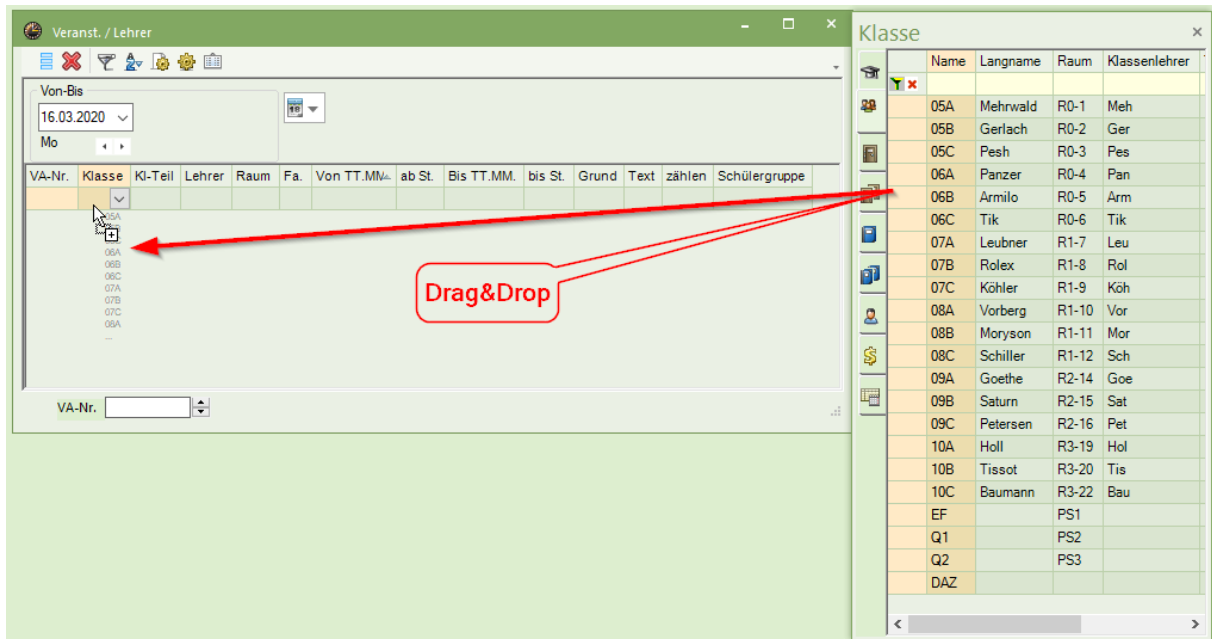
Veranst. / Lehrer

Von-Bis
16.03.2020
Mo

| VA-Nr. | Klasse | Kl-Teil | Lehrer | Raum | Fa. | Von TT.MM. | ab St. | Bis TT.MM. | bis St. | Grund | Text | zählen | Schülergruppe |
|---|---|---|---|---|---|---|---|---|---|---|---|---|---|

05A
06A
06B
06C
07A
07B
07C
08A
...

VA-Nr.

Drag&Drop

Klasse

| Name | Langname | Raum | Klassenlehrer |
|---|---|---|---|
| 05A | Mehrwald | R0-1 | Meh |
| 05B | Gerlach | R0-2 | Ger |
| 05C | Pesh | R0-3 | Pes |
| 06A | Panzer | R0-4 | Pan |
| 06B | Armilo | R0-5 | Arm |
| 06C | Tik | R0-6 | Tik |
| 07A | Leubner | R1-7 | Leu |
| 07B | Rolex | R1-8 | Rol |
| 07C | Köhler | R1-9 | Köh |
| 08A | Vorberg | R1-10 | Vor |
| 08B | Moryson | R1-11 | Mor |
| 08C | Schiller | R1-12 | Sch |
| 09A | Goethe | R2-14 | Goe |
| 09B | Saturn | R2-15 | Sat |
| 09C | Petersen | R2-16 | Pet |
| 10A | Holl | R3-19 | Hol |
| 10B | Tissot | R3-20 | Tis |
| 10C | Baumann | R3-22 | Bau |
| EF | | PS1 | |
| Q1 | | PS2 | |
| Q2 | | PS3 | |
| DAZ | | | |